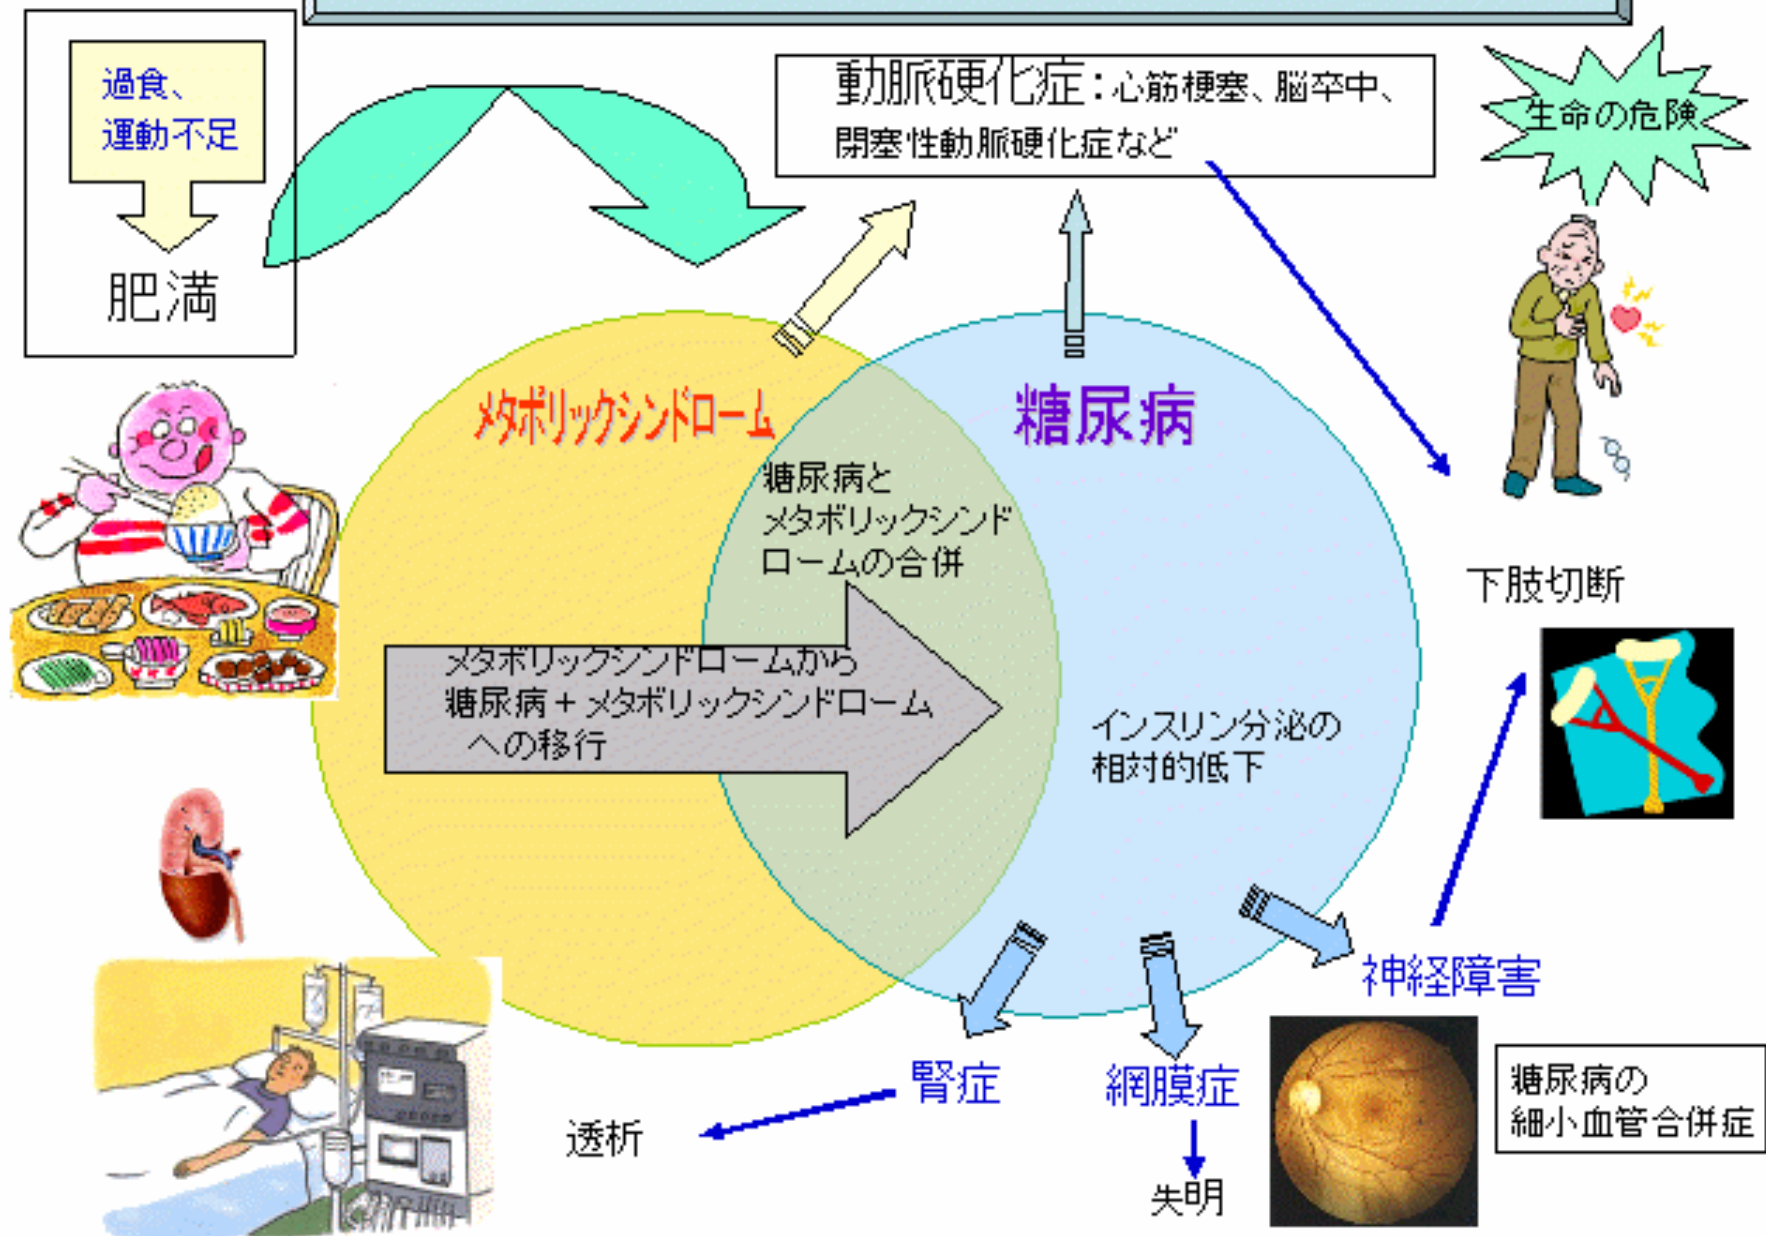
過食、
運動不足

肥満

動脈硬化症：心筋梗塞、脳卒中、
閉塞性動脈硬化症など

生命の危険

メタボリックシンドローム

糖尿病

糖尿病と
メタボリックシンド
ロームの合併

メタボリックシンドロームから
糖尿病＋メタボリックシンドローム
への移行

インスリン分泌の
相対的低下

下肢切断

神経障害

腎症

網膜症

透析

失明

糖尿病の
細小血管合併症